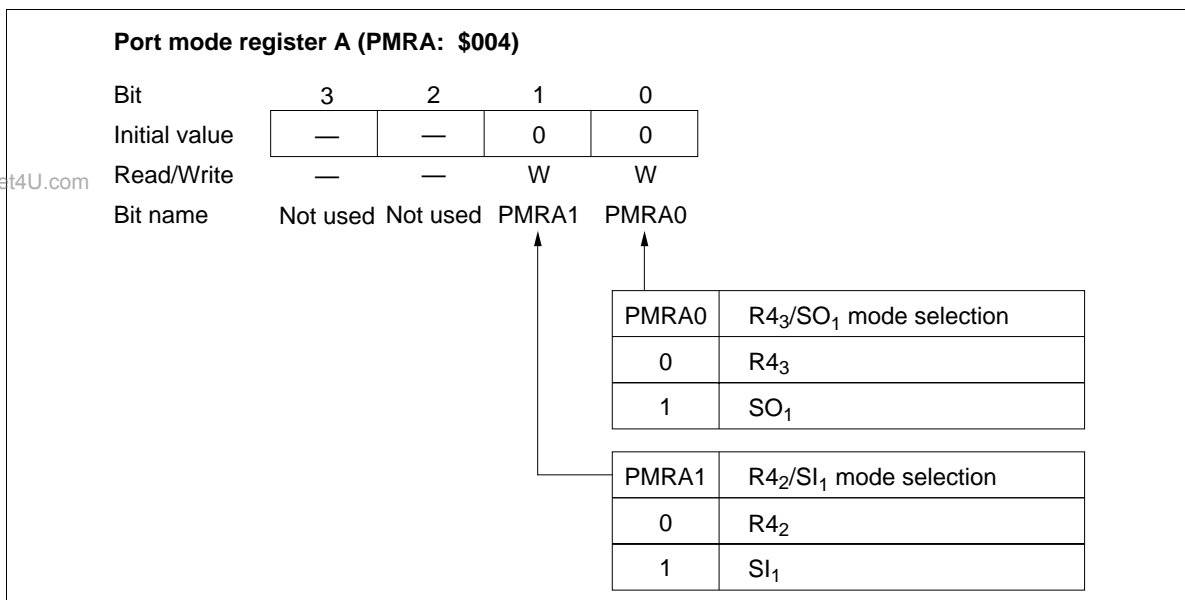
**Port mode register A (PMRA: $004)**

| Bit | 3 | 2 | 1 | 0 |
|---|---|---|---|---|
| Initial value | — | — | 0 | 0 |
| Read/Write | — | — | W | W |
| Bit name | Not used | Not used | PMRA1 | PMRA0 |

at4U.com

| PMRA0 | $R4_3$/$SO_1$ mode selection |
|---|---|
| 0 | $R4_3$ |
| 1 | $SO_1$ |

| PMRA1 | $R4_2$/$SI_1$ mode selection |
|---|---|
| 0 | $R4_2$ |
| 1 | $SI_1$ |